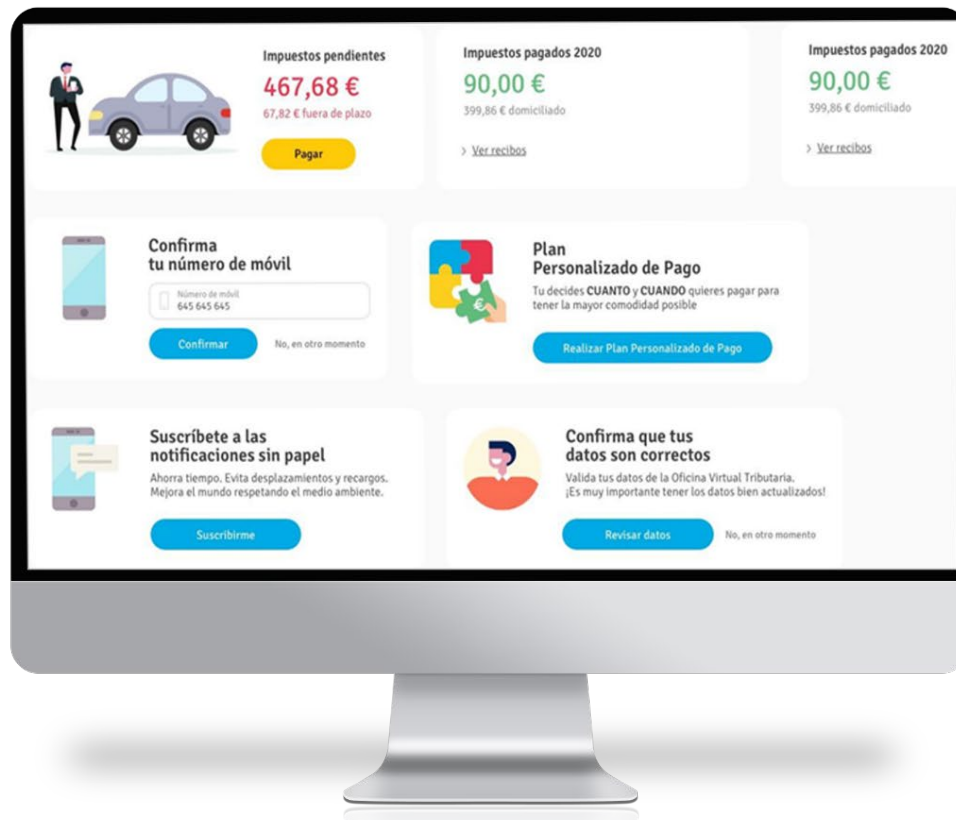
Impuestos pendientes
467,68 €
67,82 € fuera de plazo
Pagar

Impuestos pagados 2020
90,00 €
399,86 € domiciliado
> Ver recibos

Impuestos pagados 2020
90,00 €
399,86 € domiciliado
> Ver recibos

Confirma tu número de móvil
Número de móvil
645 645 645
Confirmar
No, en otro momento

Plan Personalizado de Pago
Tu decides CUANTO y CUANDO quieres pagar para tener la mayor comodidad posible
Realizar Plan Personalizado de Pago

Suscríbete a las notificaciones sin papel
Ahorra tiempo. Evita desplazamientos y recargos. Mejora el mundo respetando el medio ambiente.
Suscribirme

Confirma que tus datos son correctos
Valida tus datos de la Oficina Virtual Tributaria. ¡Es muy importante tener los datos bien actualizados!
Revisar datos
No, en otro momento